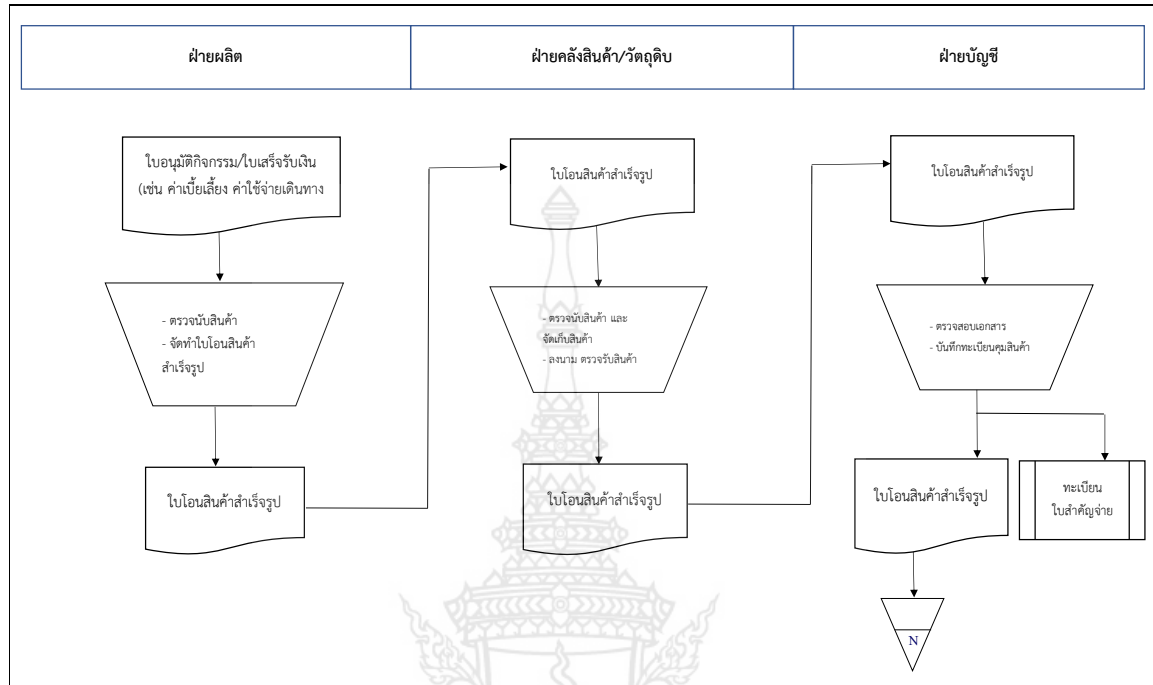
| ฝ่ายผลิต | ฝ่ายคลังสินค้า/วัตถุดิบ | ฝ่ายบัญชี |
|---|---|---|

ใบอนุมัติกิจกรรม/ใบเสร็จรับเงิน (เช่น ค่าเบี้ยเลี้ยง ค่าใช้จ่ายเดินทาง

- ตรวจนับสินค้า
- จัดทำใบโอนสินค้าสำเร็จรูป

ใบโอนสินค้าสำเร็จรูป

ใบโอนสินค้าสำเร็จรูป

- ตรวจนับสินค้า และ จัดเก็บสินค้า
- ลงนาม ตรวจรับสินค้า

ใบโอนสินค้าสำเร็จรูป

ใบโอนสินค้าสำเร็จรูป

- ตรวจสอบเอกสาร
- บันทึกทะเบียนคุมสินค้า

ใบโอนสินค้าสำเร็จรูป

ทะเบียน ใบสำคัญจ่าย

N